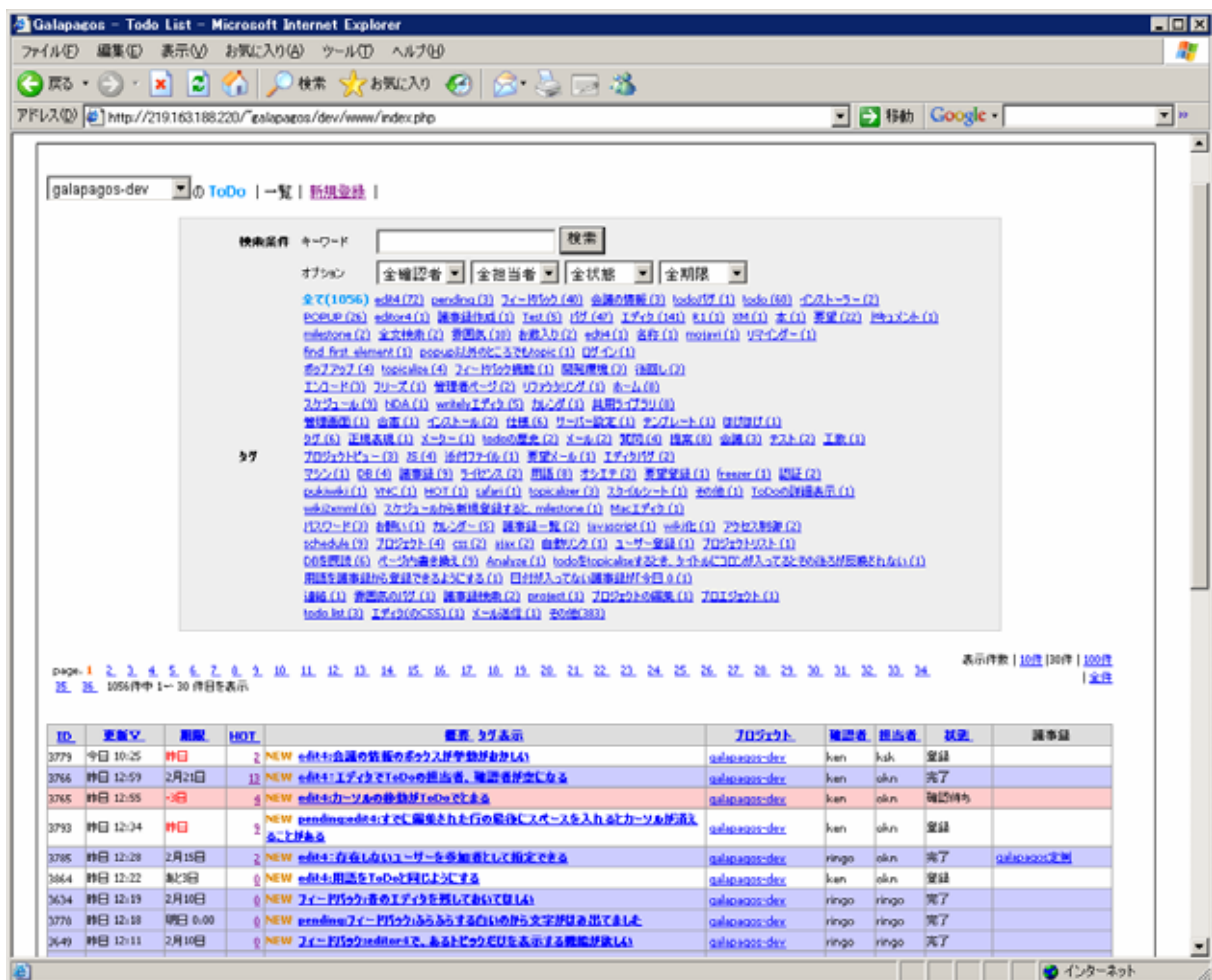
Galapagos - Todo List - Microsoft Internet Explorer

ファイル(F) 編集(E) 表示(V) お気に入り(A) ツール(T) ヘルプ(H)

戻る 検索 お気に入り

アドレス(D) http://219.163.188.220/~galapagos/dev/www/index.php 移動 Google

galapagos-dev の ToDo | 一覧 | 新規登録 |

検索条件 キーワード 検索

オプション 全確認者 全担当者 全状態 全期限

タグ

全て(1056) edit4 (72) pending (3) フィードバック (40) 会議の情報 (3) todoバグ (1) todo (60) インストーラー (2) POPUP (26) editor4 (1) 議事録作成 (1) Test (5) バグ (47) エディタ (141) K1 (1) XM (1) 本 (1) 要望 (22) ドキュメント (1) milestone (2) 全文検索 (2) 要置践 (10) お助入り (2) edit4 (1) 名作 (1) mojavi (1) リマインダー (1) find first element (1) popup以外のところでもtopic (1) ログイン (1) ポップアップ (4) topicalize (4) フィードバック機能 (1) 開発環境 (3) 後回し (3) エンコード (3) フリーズ (1) 管理者ページ (2) リファクタリング (1) ホーム (8) スケジュール (9) NDA (1) writelyエディタ (5) カレンダ (1) 共用ライブラリ (8) 管理画面 (1) 命置 (1) インストール (2) 仕様 (6) サーバー設定 (1) テンプレート (1) ほげほげ (1) タグ (6) 正規表現 (1) メーラー (1) todoの歴史 (2) メール (2) 質問 (4) 検索 (8) 会議 (3) テスト (2) 工数 (1) プロジェクトビュー (3) JS (4) 添付ファイル (1) 要望メール (1) エディタバグ (2) マシン (1) DB (4) 議事録 (9) ライセンス (2) 用語 (8) オシエテ (2) 要望登録 (1) freezer (1) 認証 (2) pukiwiki (1) VNC (1) HOT (1) safari (1) topicalizer (3) スタイルシート (1) その他 (1) ToDoの詳細表示 (1) wiki2xml (6) スケジュールから新規登録すると、milestone (1) Macエディタ (1) パスワード (3) お願い (1) カレンダー (5) 議事録一覧 (2) javascript (1) wiki化 (1) アクセス制御 (2) schedule (9) プロジェクト (4) css (2) ajax (2) 自動リンク (1) ユーザー登録 (1) プロジェクトリスト (1) DBを問題 (6) ページ内書き換え (9) Analyze (1) todoをtopicalizeするとき、タイトルにコロンが入ってるとその後ろが反映されない (1) 用語を議事録から登録できるようにする (1) 日付が入ってない議事録が「今日 0 (1) 連絡 (1) 要置践のバグ (1) 議事録検索 (2) project (1) プロジェクトの編集 (1) プロエジェクト (1) todo list (3) エディタのCSS (1) メール通信 (1) その他(383)

page: 1 2. 3. 4. 5. 6. 7. 8. 9. 10. 11. 12. 13. 14. 15. 16. 17. 18. 19. 20. 21. 22. 23. 24. 25. 26. 27. 28. 29. 30. 31. 32. 33. 34. 35. 36. 1056件中 1 - 30 件目を表示

表示件数 | 10件 | 30件 | 100件 | 全件

| ID | 更新 | 期限 | HOT | 概要 タグ表示 | プロジェクト | 確認者 | 担当者 | 状態 | 議事録 |
|---|---|---|---|---|---|---|---|---|---|
| 3779 | 今日 10:25 | 昨日 | 2 | NEW edit4:会議の情報のボックスが挙動がおかしい | galapagos-dev | ken | ksk | 登録 | |
| 3766 | 昨日 12:59 | 2月21日 | 13 | NEW edit4:エディタでToDoの担当者、確認者が空になる | galapagos-dev | ken | okn | 完了 | |
| 3765 | 昨日 12:55 | -3日 | 4 | NEW edit4:カーソルの移動がToDoでとまる | galapagos-dev | ken | okn | 確認待ち | |
| 3793 | 昨日 12:34 | 昨日 | 2 | NEW pending:edit4:すでに編集された行の最後にスペースを入れるとカーソルが消えることがある | galapagos-dev | ken | okn | 登録 | |
| 3785 | 昨日 12:28 | 2月15日 | 2 | NEW edit4:存在しないユーザーを参加者として指定できる | galapagos-dev | ringo | okn | 完了 | galapagos定例 |
| 3864 | 昨日 12:22 | あと3日 | 0 | NEW edit4:用語をToDoと同じようにする | galapagos-dev | ken | okn | 登録 | |
| 3634 | 昨日 12:19 | 2月10日 | 0 | NEW フィードバック:昔のエディタを残しておいて欲しい | galapagos-dev | ringo | ringo | 完了 | |
| 3776 | 昨日 12:18 | 明日 0:00 | 0 | NEW pending:フィードバック:ふらふらする白いのから文字がはみ出てました | galapagos-dev | ringo | ringo | 完了 | |
| 3649 | 昨日 12:11 | 2月10日 | 0 | NEW フィードバック:editor4で、あるトピックだけを表示する機能が欲しい | galapagos-dev | ringo | ringo | 完了 | |

インターネット